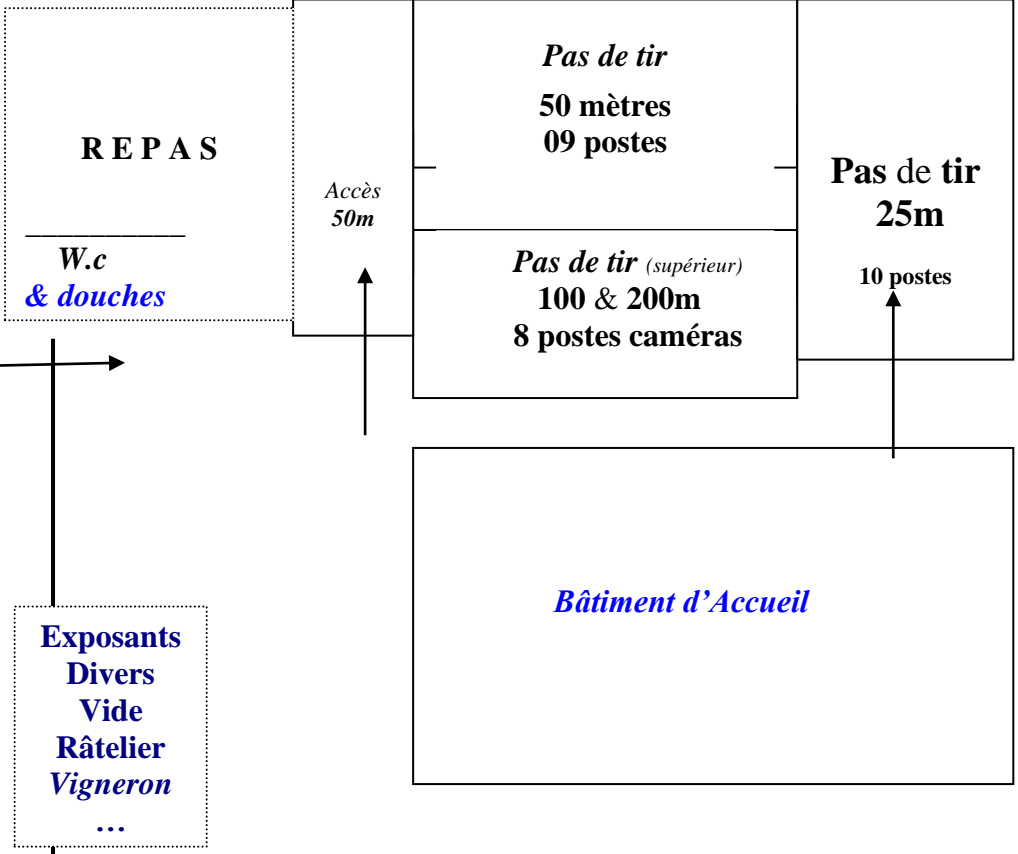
R E P A S

W.c
& douches

Accès
50m

Pas de tir
50 mètres
09 postes

Pas de tir (supérieur)
100 & 200m
8 postes caméras

Pas de tir
25m
10 postes

Bâtiment d'Accueil

Exposants
Divers
Vide
Râtelier
Vigneron
…